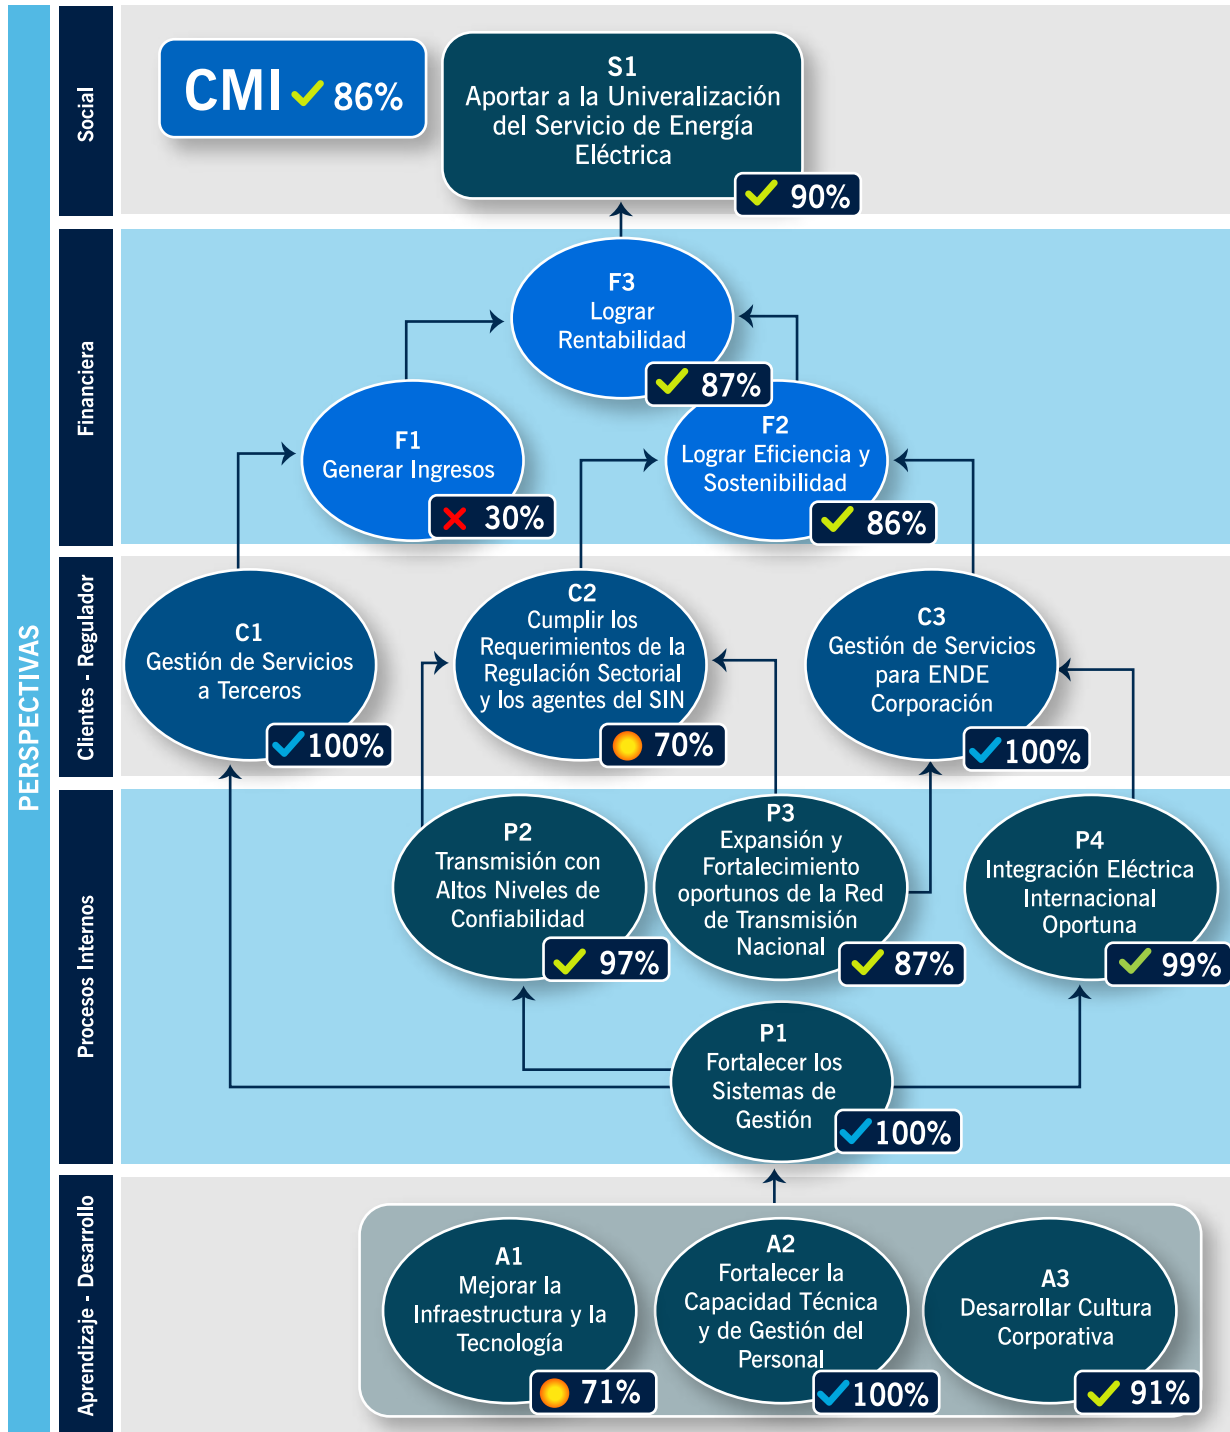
PERSPECTIVAS

Social

CMI 86%

S1
Aportar a la Univeralización del Servicio de Energía Eléctrica
90%

Financiera

F3
Lograr Rentabilidad
87%

F1
Generar Ingresos
30%

F2
Lograr Eficiencia y Sostenibilidad
86%

Clientes - Regulador

C1
Gestión de Servicios a Terceros
100%

C2
Cumplir los Requerimientos de la Regulación Sectorial y los agentes del SIN
70%

C3
Gestión de Servicios para ENDE Corporación
100%

Procesos Internos

P2
Transmisión con Altos Niveles de Confiabilidad
97%

P3
Expansión y Fortalecimiento oportunos de la Red de Transmisión Nacional
87%

P4
Integración Eléctrica Internacional Oportuna
99%

P1
Fortalecer los Sistemas de Gestión
100%

Aprendizaje - Desarrollo

A1
Mejorar la Infraestructura y la Tecnología
71%

A2
Fortalecer la Capacidad Técnica y de Gestión del Personal
100%

A3
Desarrollar Cultura Corporativa
91%